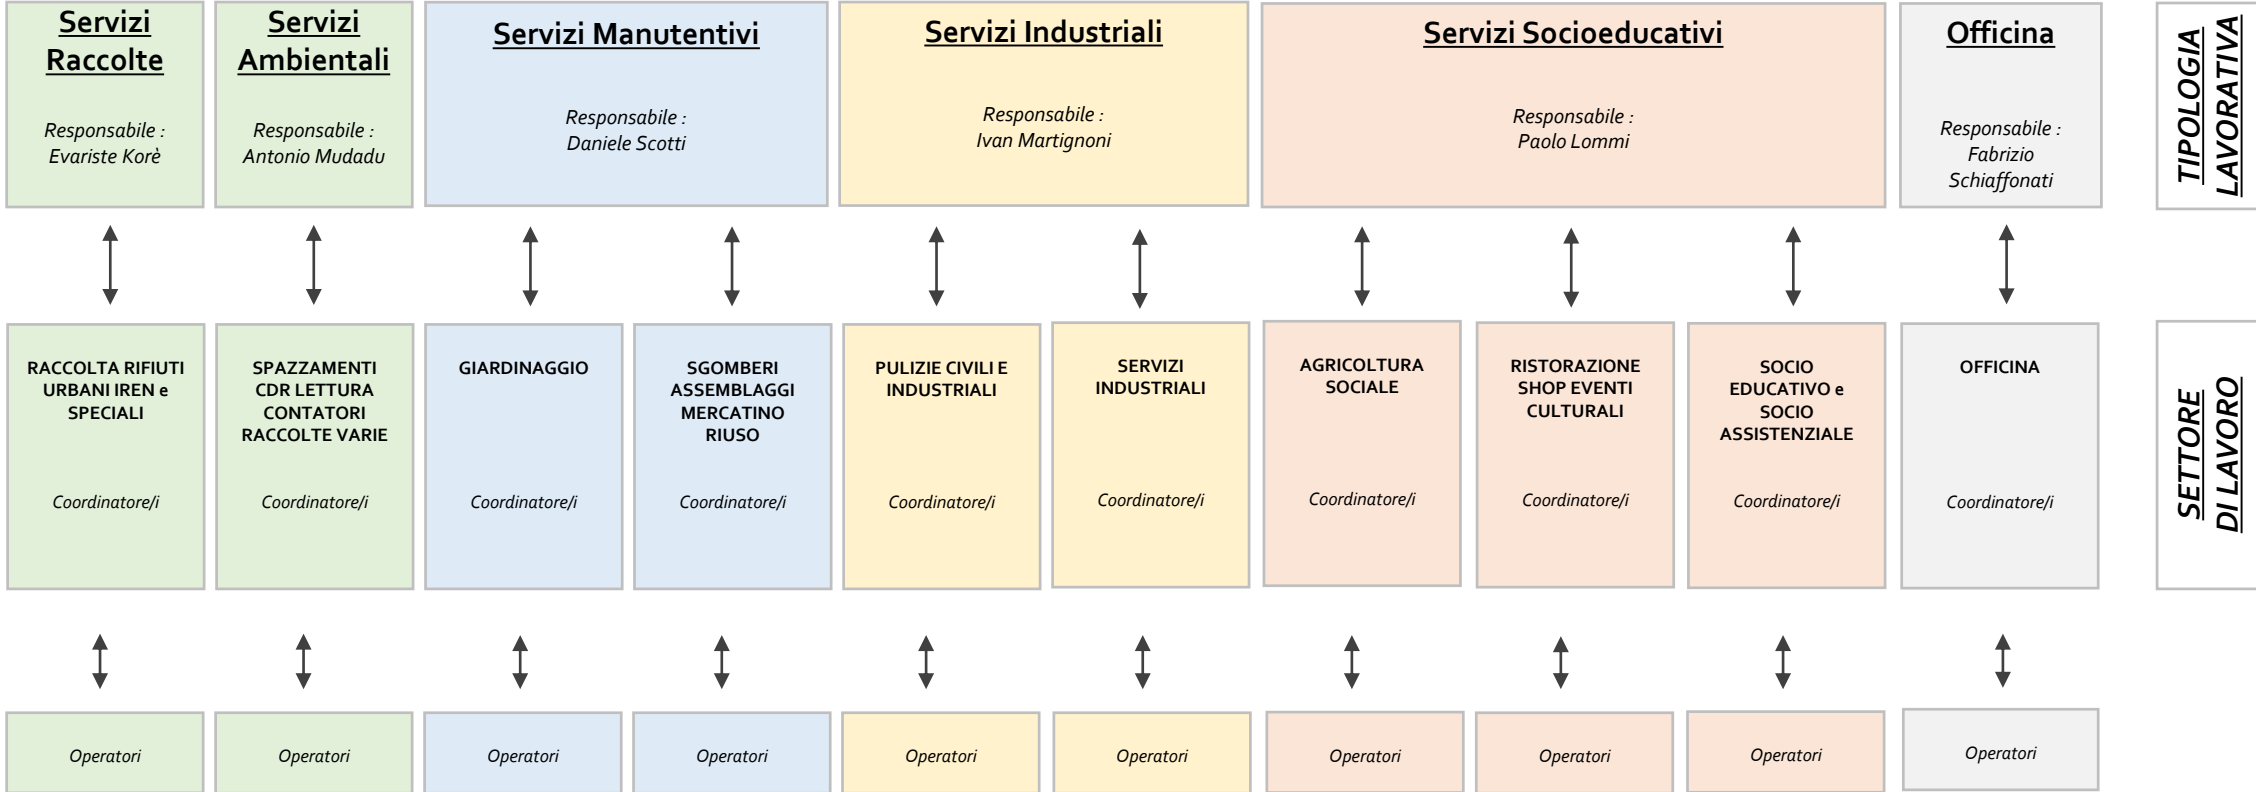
Servizi Raccolte

Responsabile : Evariste Korè

Servizi Ambientali

Responsabile : Antonio Mudadu

Servizi Manutentivi

Responsabile : Daniele Scotti

Servizi Industriali

Responsabile : Ivan Martignoni

Servizi Socioeducativi

Responsabile : Paolo Lommi

Officina

Responsabile : Fabrizio Schiaffonati

TIPOLOGIA LAVORATIVA

RACCOLTA RIFIUTI URBANI IREN e SPECIALI

Coordinatore/i

SPAZZAMENTI CDR LETTURA CONTATORI RACCOLTE VARIE

Coordinatore/i

GIARDINAGGIO

Coordinatore/i

SGOMBERI ASSEMBLAGGI MERCATINO RIUSO

Coordinatore/i

PULIZIE CIVILI E INDUSTRIALI

Coordinatore/i

SERVIZI INDUSTRIALI

Coordinatore/i

AGRICOLTURA SOCIALE

Coordinatore/i

RISTORAZIONE SHOP EVENTI CULTURALI

Coordinatore/i

SOCIO EDUCATIVO e SOCIO ASSISTENZIALE

Coordinatore/i

OFFICINA

Coordinatore/i

SETTORE DI LAVORO

Operatori

Operatori

Operatori

Operatori

Operatori

Operatori

Operatori

Operatori

Operatori

Operatori